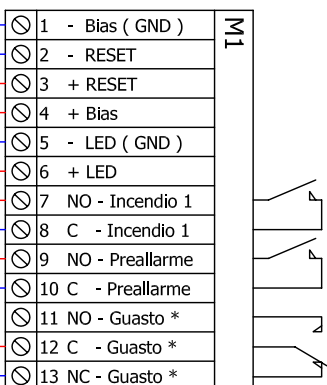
| | |
|---|---|
| 1 | - Bias ( GND ) |
| 2 | - RESET |
| 3 | + RESET |
| 4 | + Bias |
| 5 | - LED ( GND ) |
| 6 | + LED |
| 7 | NO - Incendio 1 |
| 8 | C - Incendio 1 |
| 9 | NO - Preallarme |
| 10 | C - Preallarme |
| 11 | NO - Guasto * |
| 12 | C - Guasto * |
| 13 | NC - Guasto * |

M1